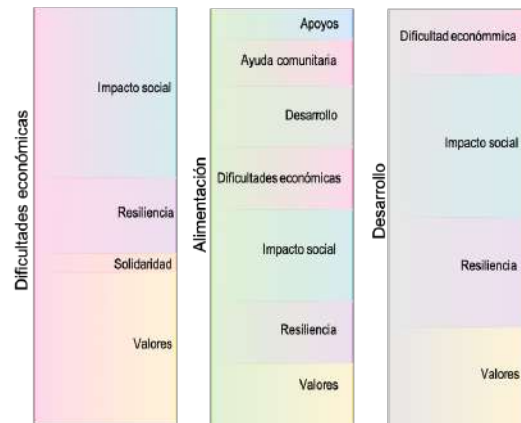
Dificultades económicas

Impacto social

Resiliencia

Solidaridad

Valores

Alimentación

Apoyos

Ayuda comunitaria

Desarrollo

Dificultades económicas

Impacto social

Resiliencia

Valores

Desarrollo

Dificultad econónmica

Impacto social

Resiliencia

Valores